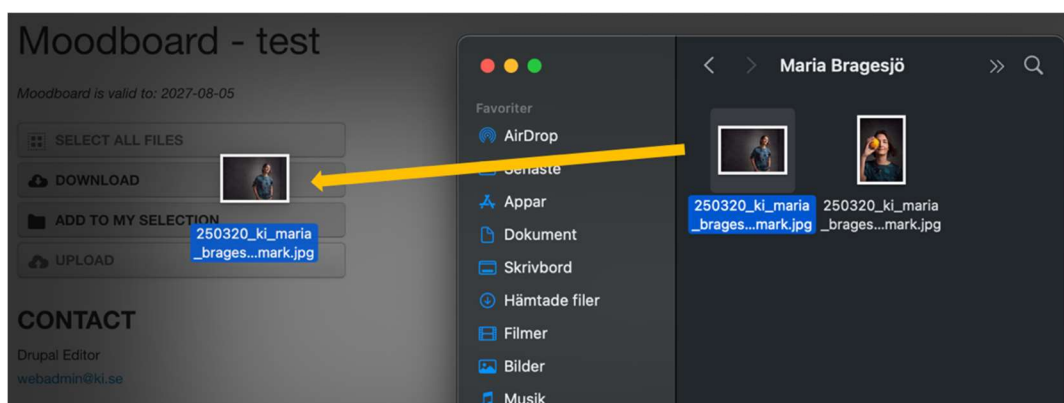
Moodboard - test

Moodboard is valid to: 2027-08-05

SELECT ALL FILES

DOWNLOAD

ADD TO MY SELECTION

UPLOAD

250320_ki_maria_brages...mark.jpg

CONTACT

Drupal Editor

webadmin@ki.se

Favoriter

AirDrop

Senaste

Appar

Dokument

Skrivbord

Hämtade filer

Filmer

Bilder

Musik

Maria Bragesjö

250320_ki_maria_brages...mark.jpg

250320_ki_maria_brages...mark.jpg